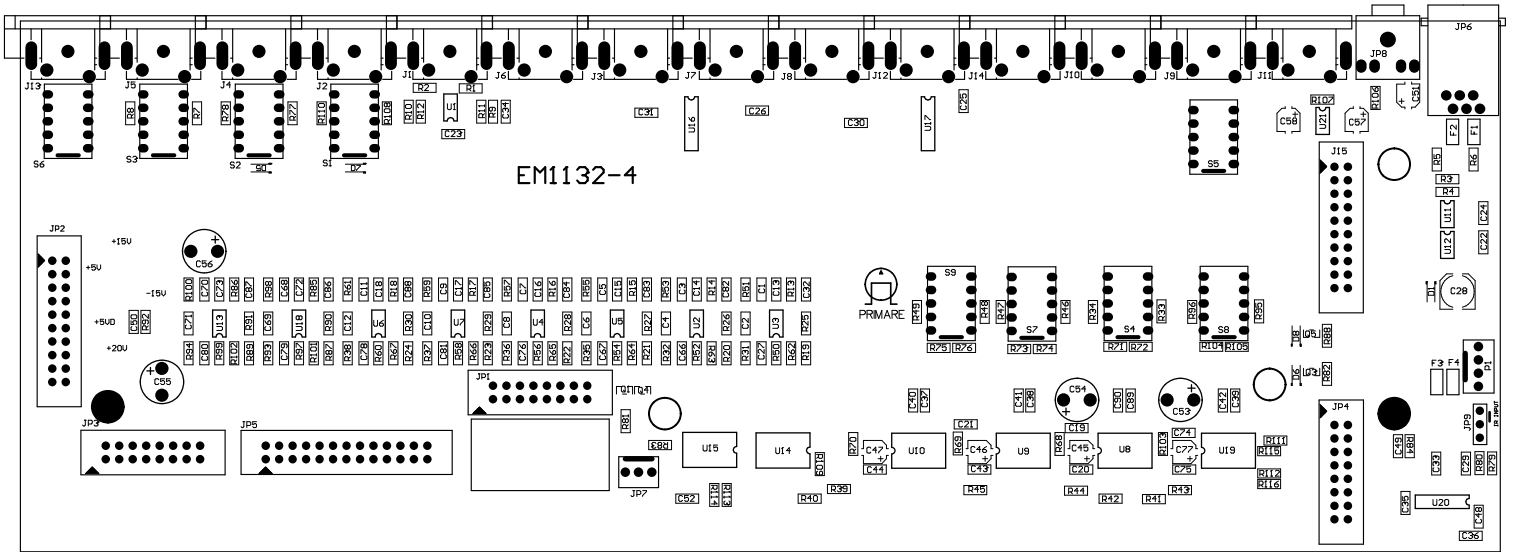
J13 J5 J4 J2 J1 J6 J3 J7 J8 J12 J14 J10 J9 J11 JP8 JP6

R8 R7 R28 R77 R110 R108 R2 R1 R10 R12 U1 R11 R9 C34 C23 C31 U16 C26 C30 U17 C25 R107 R106 C58 U21 C57 C51 F2 F1

S6 S3 S2 S1 S5 J15 R5 R6 R3 R4 U11 C24 U12 C22 C28

EM1132-4

JP2 +15V +5V -15V +5VD +20V C56 C50 R92 C55

R100 C20 C23 R86 R98 C68 C73 R85 R96 C61 C11 C18 R18 C88 R59 C9 C17 R17 C85 R57 C7 C16 R16 C84 R55 C5 C15 R15 C83 R53 C3 C14 R14 C82 R51 C1 C13 R13 C32

C71 U13 R91 C69 U18 R90 C12 U6 R30 C10 U7 R29 C8 U4 R28 C6 U5 R27 U2 R26 C2 U3 R25

R94 C80 R99 R102 R89 R93 C79 R97 R101 R87 R38 C78 R40 R67 R24 R37 C81 R58 R66 R23 R36 C76 R56 R65 R22 R35 C62 R54 R64 R21 R32 C66 R52 R63 R20 R31 C27 R50 R62 R19

S9 R49 R48 S7 R47 R46 R34 S4 R33 R96 S8 R95 R75 R76 R73 R74 R71 R72 R104 R105 PRIMARE

D8 D5 R88 D6 D3 R82 F3 F4 P1

JP3 JP5 JP1 R81 C40 C37 C41 C38 C54 C90 C89 C53 C42 C39 JP4 JP9 C49 R84

C21 C19 C74 R111 R115 R83 UI5 UI4 R109 R70 C47 UI0 R69 C46 U9 R68 C45 U8 R103 C77 UI9 R112 R116 C44 C43 C20 C75

JP7 C52 R114 R113 R40 R39 R45 R44 R42 R41 R43 C33 C29 R80 R79 C35 U20 C48 C36